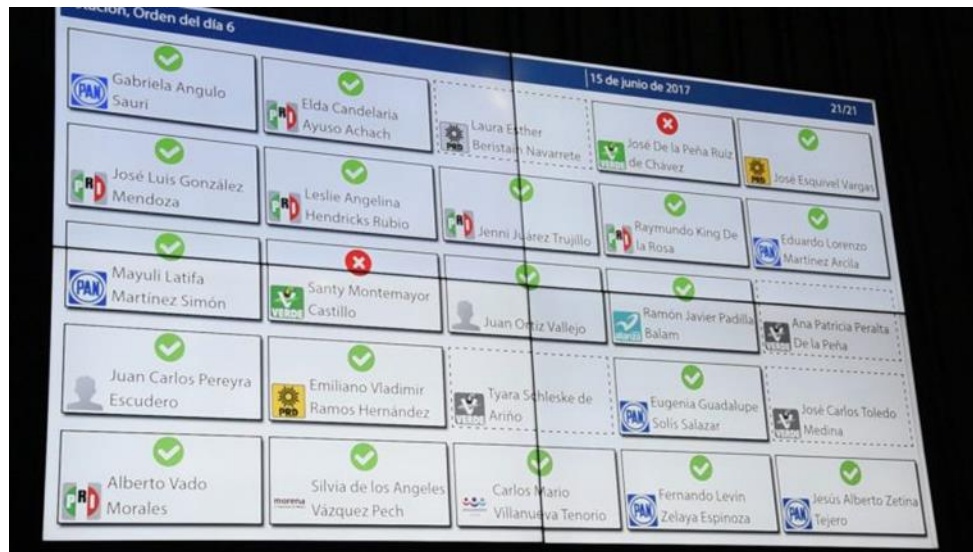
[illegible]ación, Orden del día 6

15 de junio de 2017

21/21

PAN Gabriela Angulo Sauri

PRI Elda Candelaria Ayuso Achach

PRD Laura Esther Beristain Navarrete

VERDE José De la Peña Ruiz de Chávez

PRD José Esquivel Vargas

PRI José Luis González Mendoza

PRI Leslie Angelina Hendricks Rubio

PRI Jenni Juárez Trujillo

PRI Raymundo King De la Rosa

PAN Eduardo Lorenzo Martínez Arcila

PAN Mayuli Latifa Martínez Simón

VERDE Santy Montemayor Castillo

Juan Ortiz Vallejo

Ramón Javier Padilla Balam

VERDE Ana Patricia Peralta De la Peña

Juan Carlos Pereyra Escudero

PRD Emiliano Vladimir Ramos Hernández

VERDE Tyara Schleske de Ariño

PAN Eugenia Guadalupe Solís Salazar

VERDE José Carlos Toledo Medina

PRI Alberto Vado Morales

morena Silvia de los Angeles Vázquez Pech

Carlos Mario Villanueva Tenorio

PAN Fernando Levin Zelaya Espinoza

PAN Jesús Alberto Zetina Tejero